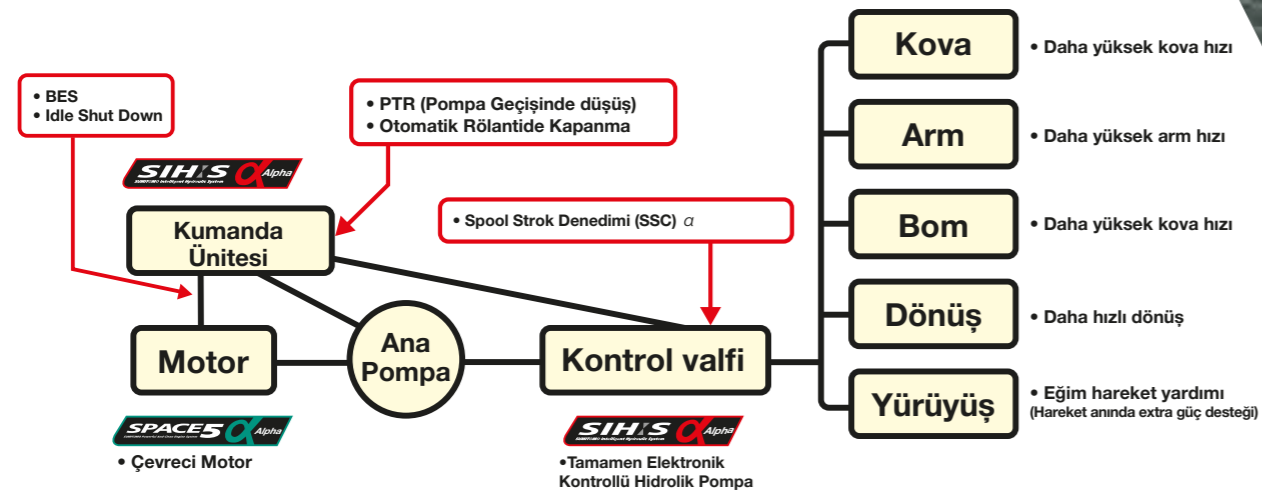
• BES
• Idle Shut Down

SIHIS α Alpha

• PTR (Pompa Geçişinde düşüş)
• Otomatik Rölantide Kapanma

Kumanda Ünitesi

• Spool Strok Denedimi (SSC) $\alpha$

Motor

Ana Pompa

Kontrol valfi

SPACE5 α Alpha

• Çevreci Motor

SIHIS α Alpha

•Tamamen Elektronik Kontrollü Hidrolik Pompa

Kova
• Daha yüksek kova hızı

Arm
• Daha yüksek arm hızı

Bom
• Daha yüksek kova hızı

Dönüş
• Daha hızlı dönüş

Yürüyüş
• Eğim hareket yardımı
(Hareket anında extra güç desteği)